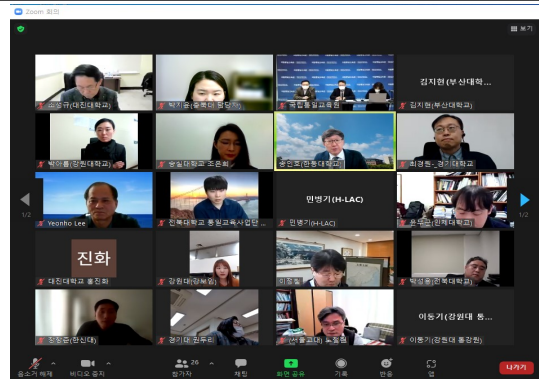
Zoom 회의

보기

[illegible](대진대학교)
박지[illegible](충북대 당당)
국립통일교육원
김지현(부산대학...
김지현(부산대학교)

박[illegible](강원대학교)
방송대학교 조은희
송인호(한동대학교)
최경원- 경기대학교

Yeonho Lee
전북대학교 통일교육사업단
한병기(H-LAC)
한병기(H-LAC)
윤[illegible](인하대학교)

진화
대진대학교 홍진화
강원대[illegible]
이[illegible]
박성용(전북대학교)

정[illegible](한신대)
경기대 김두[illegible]
(서울교대) 노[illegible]
이동기(강원대 통...
이동기(강원대 통일강원)

1/2
1/2

음소거 해제
비디오 중지
참가자 26
채팅
화면 공유
기록
반응
앱
나가기